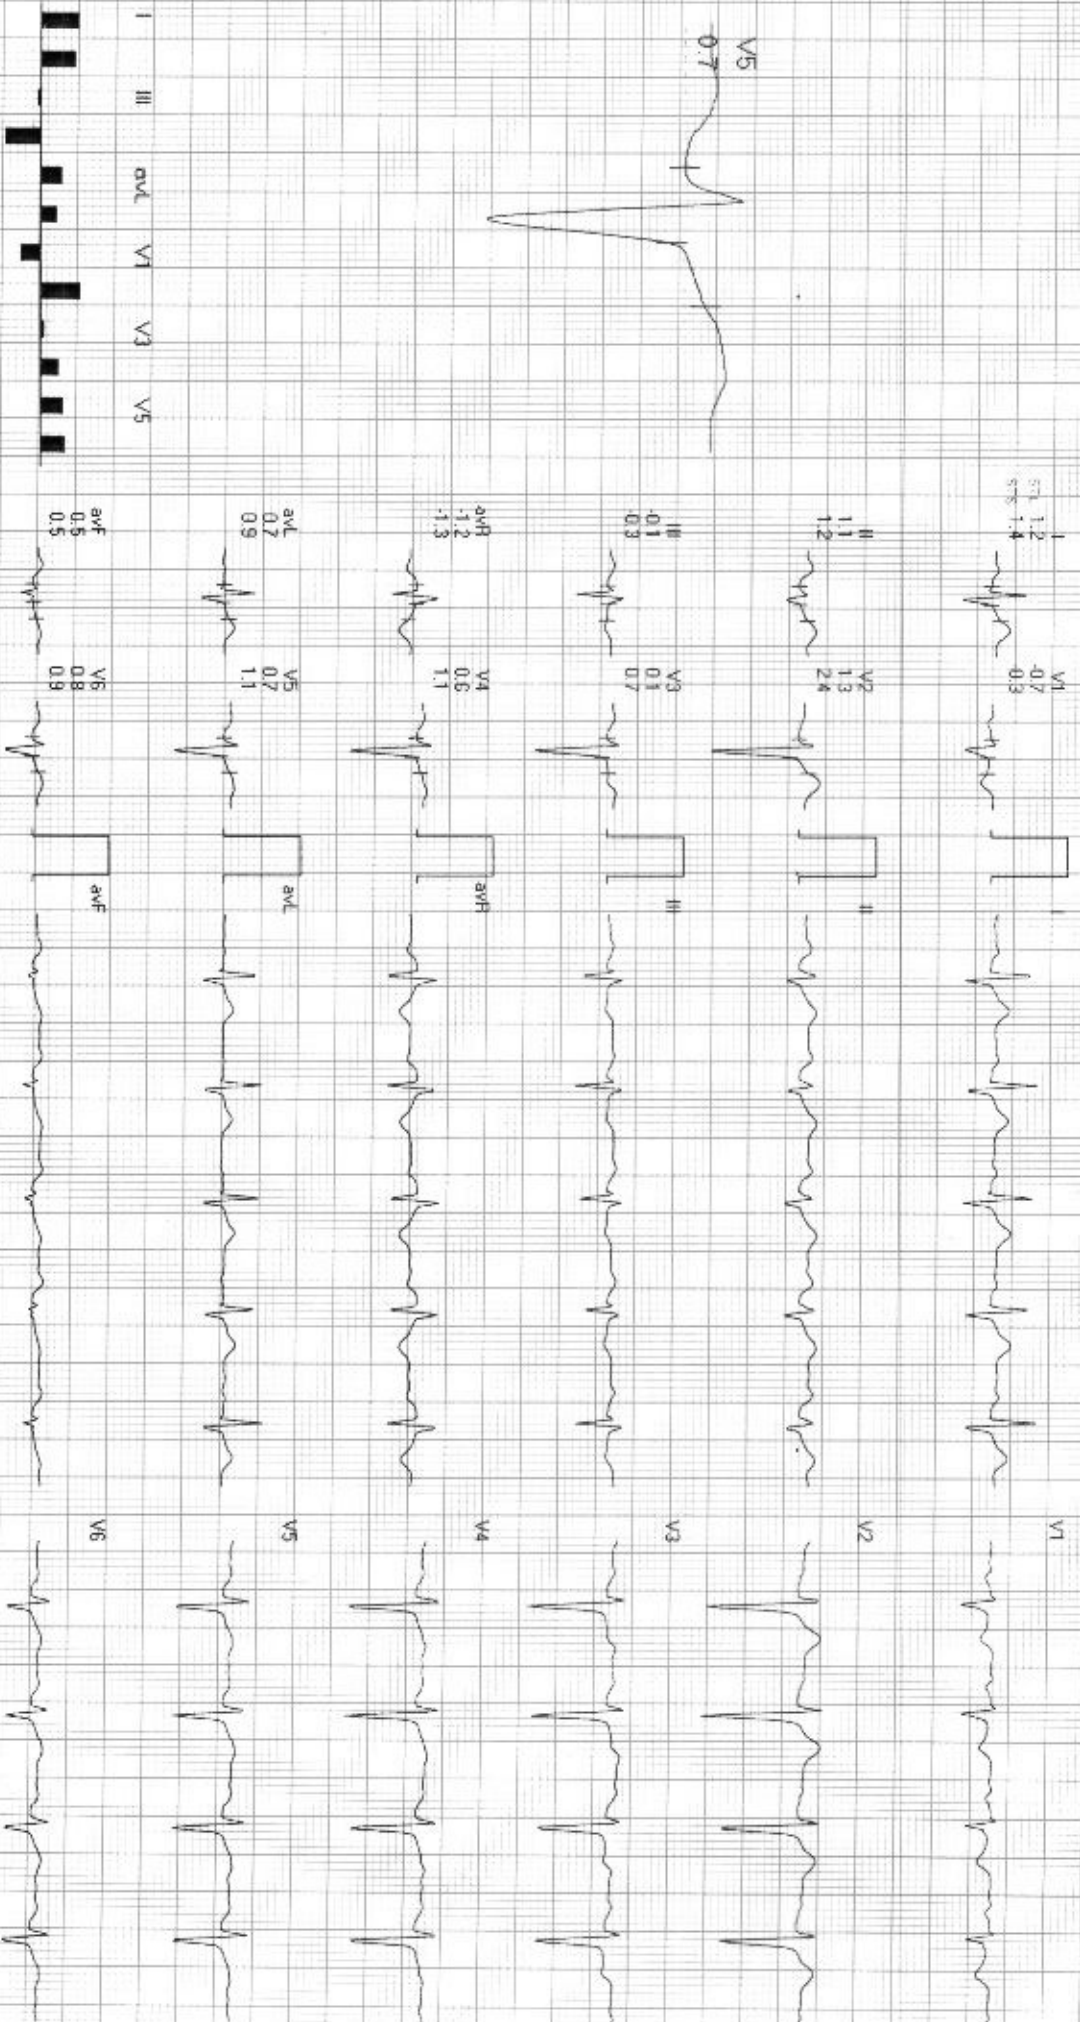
I
II
III
aVL
V1
V3
V5

V5
0.7

ST 1.2
STS 1.4
I

II
1.1
1.2

III
-0.1
-0.3

-aVR
-1.2
-1.3

aVL
0.7
0.9

aVF
0.5
0.5

V1
-0.7
-0.3

V2
1.3
2.4

V3
0.1
0.7

V4
0.6
1.1

V5
0.7
1.1

V6
0.8
0.9

I
II
III
aVR
aVL
aVF

V1
V2
V3
V4
V5
V6